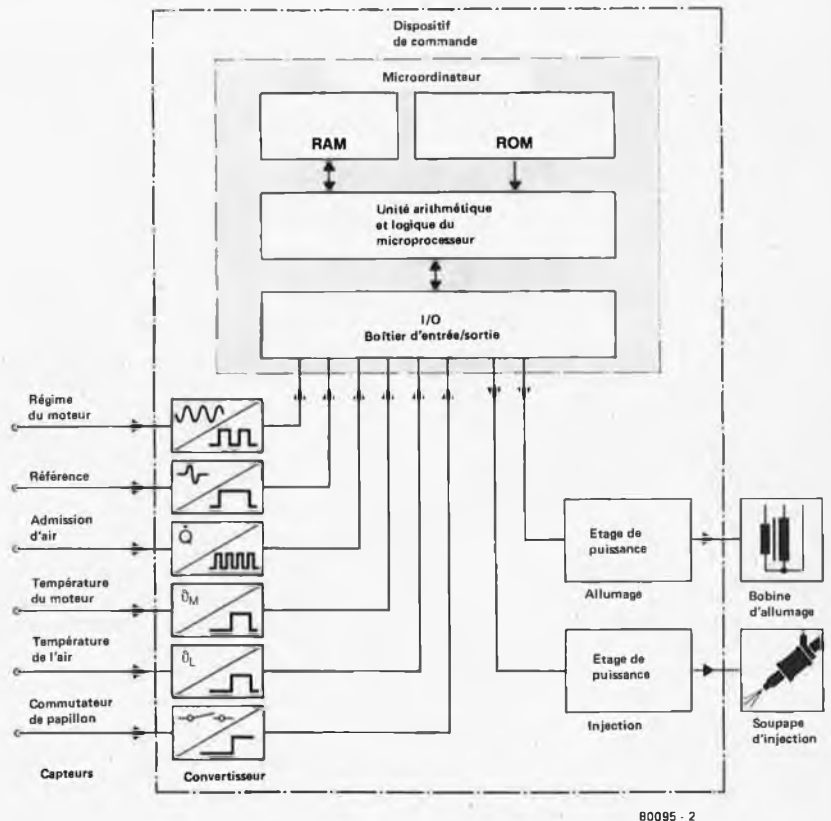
Dispositif de commande

Microordinateur

RAM

ROM

Unité arithmétique et logique du microprocesseur

I/O
Boîtier d'entrée/sortie

Régime du moteur

Référence

Admission d'air

$\dot{Q}$

Température du moteur

$\vartheta_M$

Température de l'air

$\vartheta_L$

Commutateur de papillon

Capteurs

Convertisseur

Etage de puissance

Allumage

Bobine d'allumage

Etage de puissance

Injection

Soupape d'injection

80095 - 2